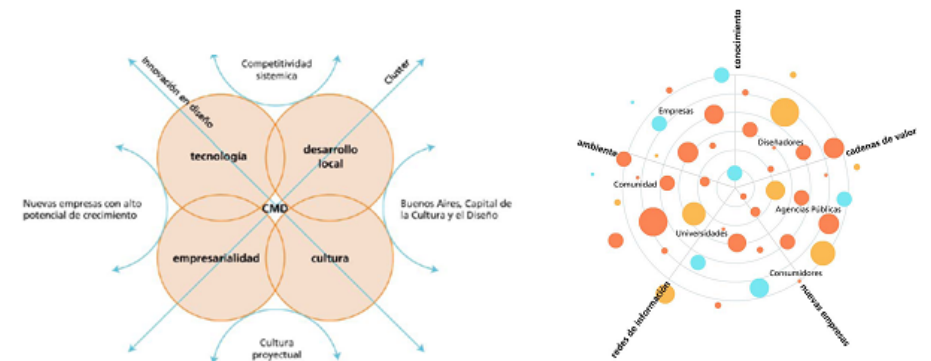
Competitividad sistemica

Innovación en diseño

Cluster

tecnología

desarrollo local

Nuevas empresas con alto potencial de crecimiento

CMD

Buenos Aires, Capital de la Cultura y el Diseño

empresarialidad

cultura

Cultura proyectual

conocimiento

Empresas

Diseñadores

cadenas de valor

ambiente

Comunidad

Agencias Públicas

Universidades

Consumidores

redes de información

nuevas empresas